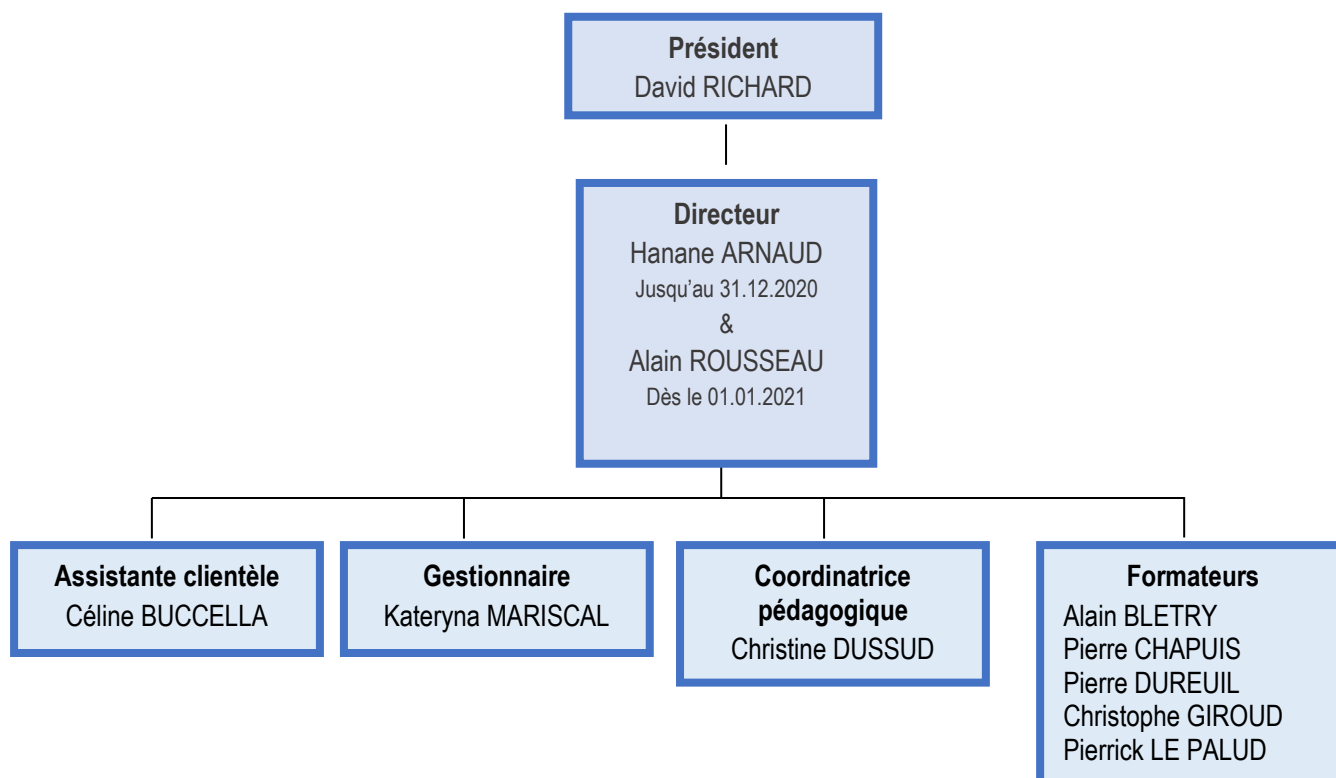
Président
David RICHARD

Directeur
Hanane ARNAUD
Jusqu'au 31.12.2020
&
Alain ROUSSEAU
Dès le 01.01.2021

Assistante clientèle
Céline BUCCELLA

Gestionnaire
Kateryna MARISCAL

Coordinatrice pédagogique
Christine DUSSUD

Formateurs
Alain BLETRY
Pierre CHAPUIS
Pierre DUREUIL
Christophe GIROUD
Pierrick LE PALUD